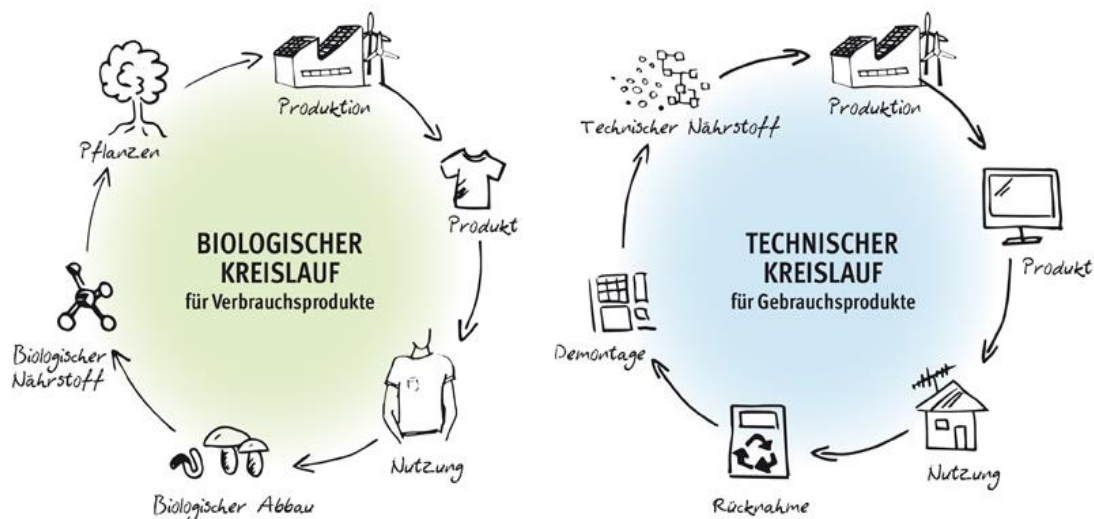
Produktion

Pflanzen

Produkt

BIOLOGISCHER KREISLAUF
für Verbrauchsprodukte

Biologischer Nährstoff

Nutzung

Biologischer Abbau

Technischer Nährstoff

Produktion

TECHNISCHER KREISLAUF
für Gebrauchsprodukte

Produkt

Demontage

Nutzung

Rücknahme